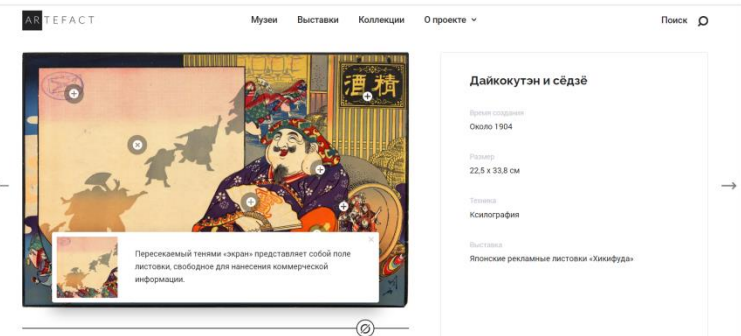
ARTEFACT

Музеи Выставки Коллекции О проекте

Поиск

酒 精

Пересекаемый тенями «экран» представляет собой поле листовки, свободное для нанесения коммерческой информации.

Дайкокутэн и сёдзё

Время создания
Около 1904

Размер
22,5 х 33,8 см

Техника
Ксилография

Выставка
Японские рекламные листовки «Хикифуда»